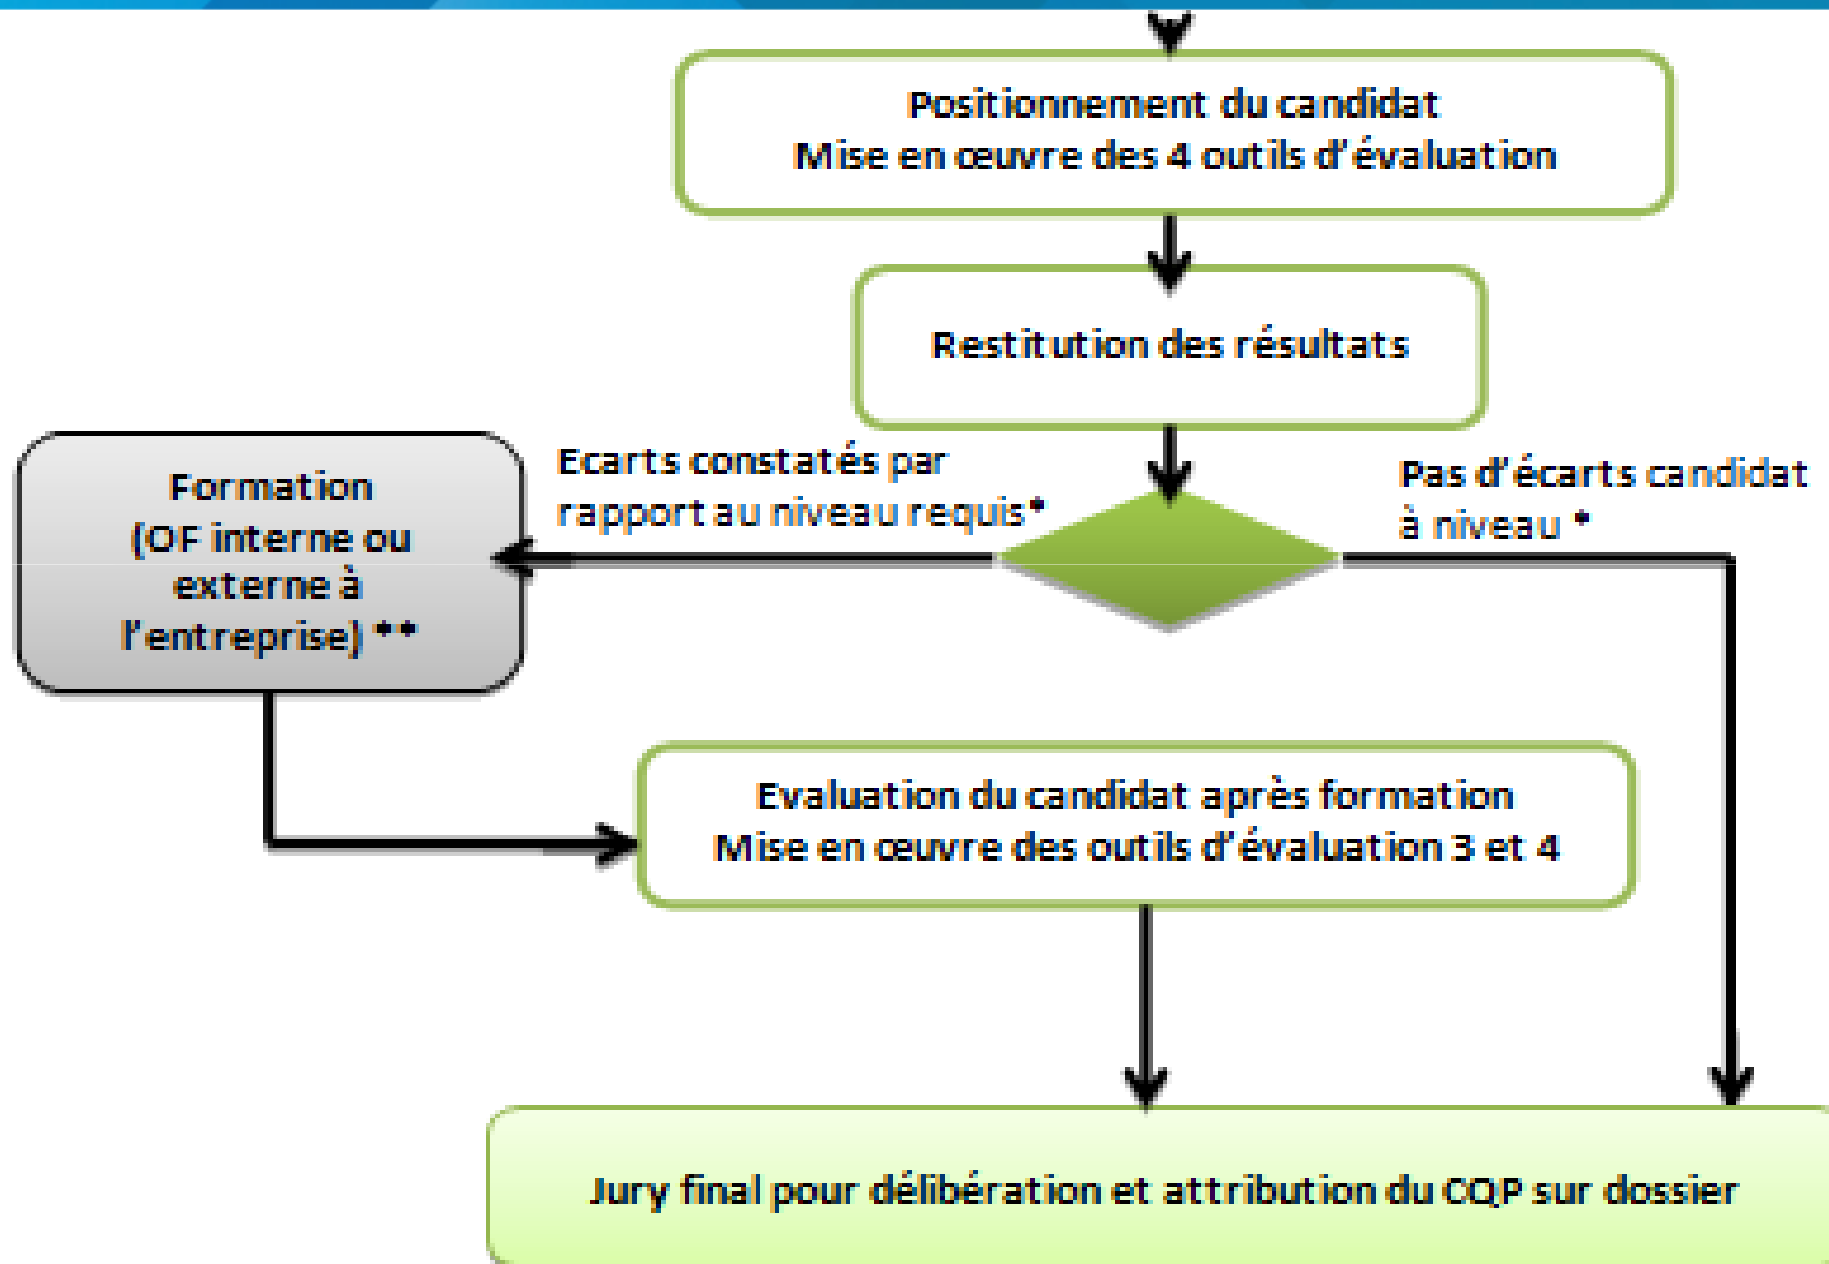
Positionnement du candidat
Mise en œuvre des 4 outils d'évaluation

Restitution des résultats

Ecarts constatés par rapport au niveau requis*

Pas d'écarts candidat à niveau *

Formation (OF interne ou externe à l'entreprise) **

Evaluation du candidat après formation
Mise en œuvre des outils d'évaluation 3 et 4

Jury final pour délibération et attribution du CQP sur dossier